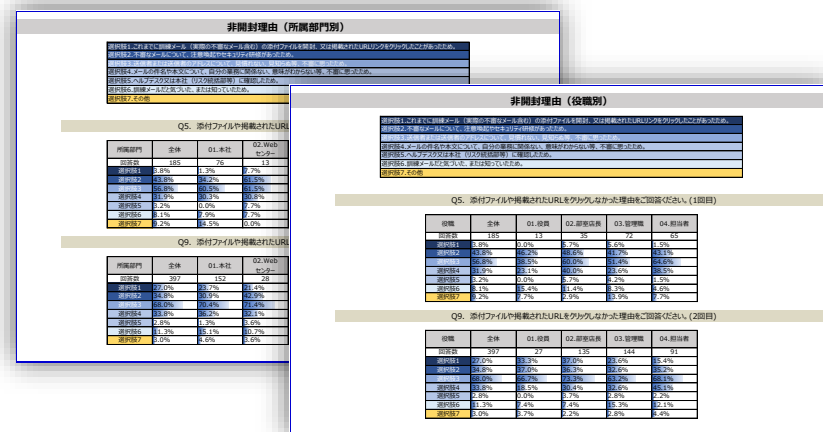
非開封理由（所属部門別）

選択肢1.これまでに訓練メール（実際の不審なメール含む）の添付ファイルを開封、又は掲載されたURLリンクをクリックしたことがあったため。
選択肢2.不審なメールについて、注意喚起やセキュリティ研修があったため。
選択肢3.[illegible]
選択肢4.メールの件名や本文について、自分の業務に関係ない、意味がわからない等、不審に思ったため。
選択肢5.ヘルプデスク又は本社（リスク統括部等）に確認したため。
選択肢6.訓練メールだと気付いた、または知っていたため。
選択肢7.その他

Q5. 添付ファイルや掲載されたURL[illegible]

| 所属部門 | 全体 | 01.本社 | 02.Webセンター |
|---|---|---|---|
| 回答数 | 185 | 76 | 13 |
| 選択肢1 | 3.8% | 1.3% | 7.7% |
| 選択肢2 | 43.8% | 34.2% | 61.5% |
| 選択肢3 | 56.8% | 60.5% | 61.5% |
| 選択肢4 | 31.9% | 30.3% | 30.8% |
| 選択肢5 | 3.2% | 0.0% | 7.7% |
| 選択肢6 | 8.1% | 7.9% | 7.7% |
| 選択肢7 | 9.2% | 14.5% | 0.0% |

Q9. 添付ファイルや掲載されたURL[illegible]

| 所属部門 | 全体 | 01.本社 | 02.Webセンター |
|---|---|---|---|
| 回答数 | 397 | 152 | 28 |
| 選択肢1 | 27.0% | 23.7% | 21.4% |
| 選択肢2 | 34.8% | 30.9% | 42.9% |
| 選択肢3 | 68.0% | 70.4% | 71.4% |
| 選択肢4 | 33.8% | 36.2% | 32.1% |
| 選択肢5 | 2.8% | 1.3% | 3.6% |
| 選択肢6 | 11.3% | 15.1% | 10.7% |
| 選択肢7 | 3.0% | 4.6% | 3.6% |

非開封理由（役職別）

選択肢1.これまでに訓練メール（実際の不審なメール含む）の添付ファイルを開封、又は掲載されたURLリンクをクリックしたことがあったため。
選択肢2.不審なメールについて、注意喚起やセキュリティ研修があったため。
選択肢3.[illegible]
選択肢4.メールの件名や本文について、自分の業務に関係ない、意味がわからない等、不審に思ったため。
選択肢5.ヘルプデスク又は本社（リスク統括部等）に確認したため。
選択肢6.訓練メールだと気付いた、または知っていたため。
選択肢7.その他

Q5. 添付ファイルや掲載されたURLをクリックしなかった理由をご回答ください。(1回目)

| 役職 | 全体 | 01.役員 | 02.部課長長 | 03.管理職 | 04.担当者 |
|---|---|---|---|---|---|
| 回答数 | 185 | 13 | 35 | 72 | 65 |
| 選択肢1 | 3.8% | 0.0% | 5.7% | 5.6% | 1.5% |
| 選択肢2 | 43.8% | 46.2% | 48.6% | 41.7% | 43.1% |
| 選択肢3 | 56.8% | 38.5% | 60.0% | 51.4% | 64.6% |
| 選択肢4 | 31.9% | 23.1% | 40.0% | 23.6% | 38.5% |
| 選択肢5 | 3.2% | 0.0% | 5.7% | 4.2% | 1.5% |
| 選択肢6 | 8.1% | 15.4% | 11.4% | 8.3% | 4.6% |
| 選択肢7 | 9.2% | 7.7% | 2.9% | 13.9% | 7.7% |

Q9. 添付ファイルや掲載されたURLをクリックしなかった理由をご回答ください。(2回目)

| 役職 | 全体 | 01.役員 | 02.部課長長 | 03.管理職 | 04.担当者 |
|---|---|---|---|---|---|
| 回答数 | 397 | 27 | 135 | 144 | 91 |
| 選択肢1 | 27.0% | 33.3% | 37.0% | 23.6% | 15.4% |
| 選択肢2 | 34.8% | 37.0% | 36.3% | 32.6% | 35.2% |
| 選択肢3 | 68.0% | 66.7% | 73.3% | 63.2% | 68.1% |
| 選択肢4 | 33.8% | 18.5% | 30.4% | 32.6% | 45.1% |
| 選択肢5 | 2.8% | 0.0% | 3.7% | 2.8% | 2.2% |
| 選択肢6 | 11.3% | 7.4% | 7.4% | 15.3% | 12.1% |
| 選択肢7 | 3.0% | 3.7% | 2.2% | 2.8% | 4.4% |